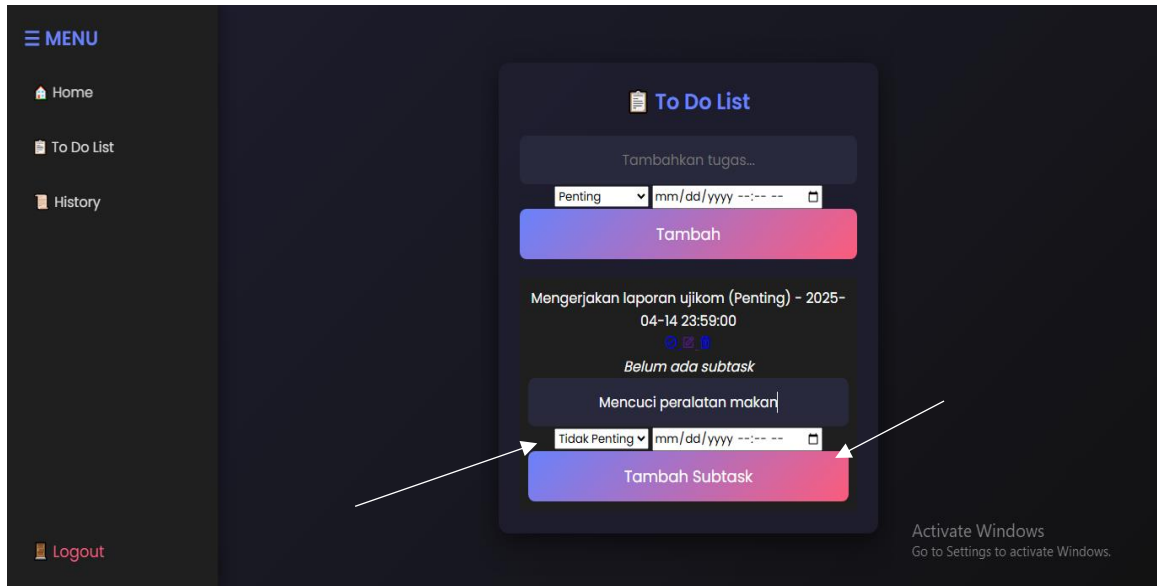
☰ MENU

Home

To Do List

History

Logout

To Do List

Tambahkan tugas...

Penting

mm/dd/yyyy --:-- --

Tambah

Mengerjakan laporan ujikom (Penting) - 2025-04-14 23:59:00

Belum ada subtask

Mencuci peralatan makan

Tidak Penting

mm/dd/yyyy --:-- --

Tambah Subtask

Activate Windows
Go to Settings to activate Windows.